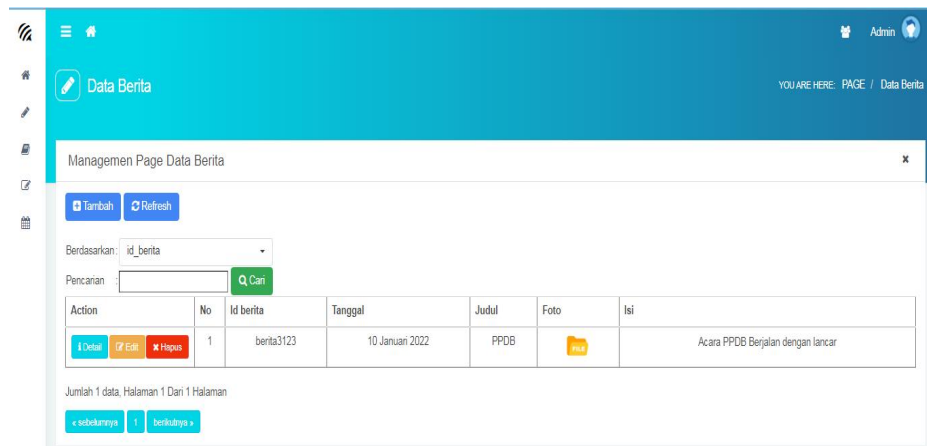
Admin

Data Berita

YOU ARE HERE: PAGE / Data Berita

Managemen Page Data Berita

×

Tambah Refresh

Berdasarkan: id_berita

Pencarian : Cari

| Action | No | Id berita | Tanggal | Judul | Foto | Isi |
|---|---|---|---|---|---|---|
| Detail Edit Hapus | 1 | berita3123 | 10 Januari 2022 | PPDB | FILE | Acara PPDB Berjalan dengan lancar |

Jumlah 1 data, Halaman 1 Dari 1 Halaman

« sebelumnya 1 berikutnya »